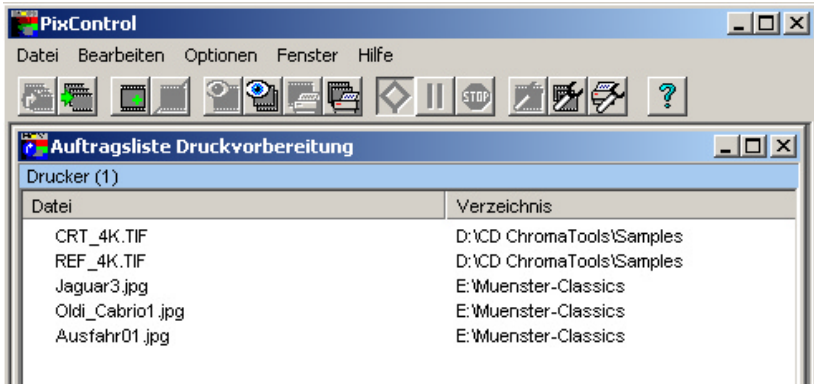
PixControl

Datei Bearbeiten Optionen Fenster Hilfe

STOP

?

Auftragsliste Druckvorbereitung

Drucker (1)

| Datei | Verzeichnis |
|---|---|
| CRT_4K.TIF | D:\CD ChromaTools\Samples |
| REF_4K.TIF | D:\CD ChromaTools\Samples |
| Jaguar3.jpg | E:\Muenster-Classics |
| Oldi_Cabrio1.jpg | E:\Muenster-Classics |
| Ausfahr01.jpg | E:\Muenster-Classics |